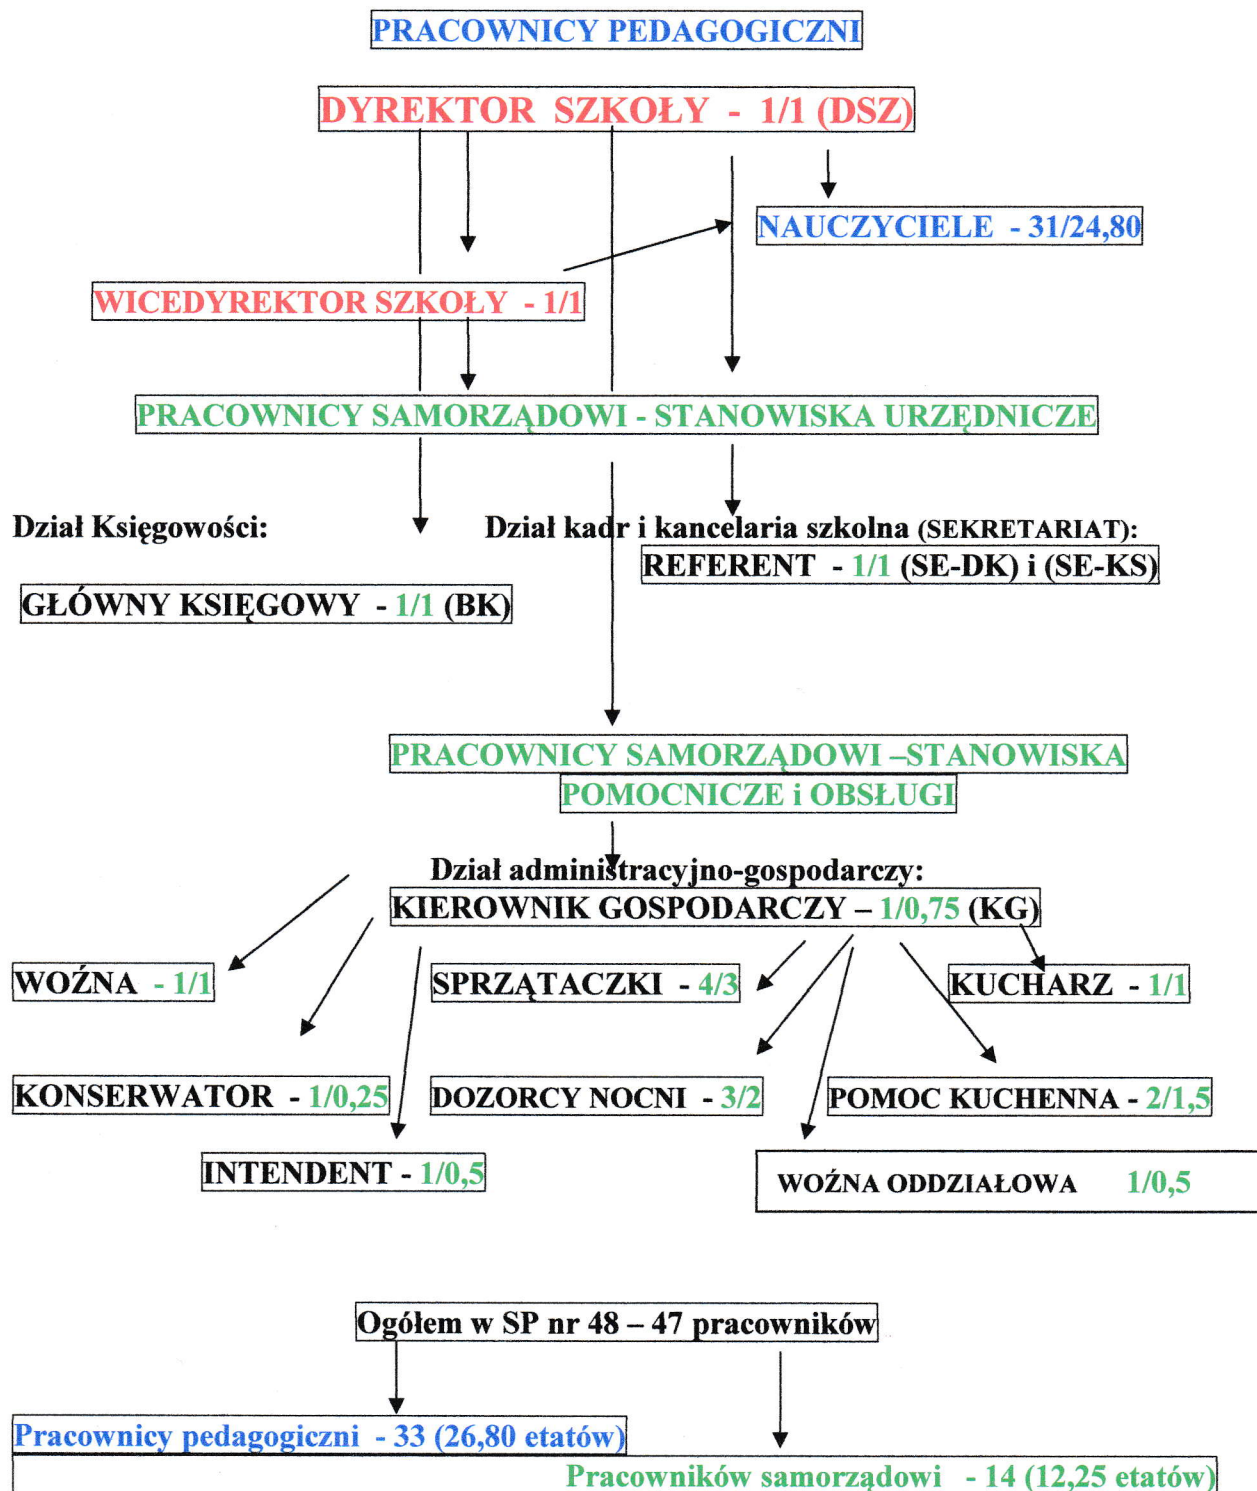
PRACOWNICY PEDAGOGICZNI

DYREKTOR SZKOŁY - 1/1 (DSZ)

NAUCZYCIELE - 31/24,80

WICEDYREKTOR SZKOŁY - 1/1

PRACOWNICY SAMORZĄDOWI - STANOWISKA URZĘDNICZE

Dział Księgowości:

Dział kadr i kancelaria szkolna (SEKRETARIAT):

REFERENT - 1/1 (SE-DK) i (SE-KS)

GŁÓWNY KSIĘGOWY - 1/1 (BK)

PRACOWNICY SAMORZĄDOWI –STANOWISKA POMOCNICZE i OBSŁUGI

Dział administracyjno-gospodarczy:

KIEROWNIK GOSPODARCZY – 1/0,75 (KG)

WOŹNA - 1/1

SPRZĄTACZKI - 4/3

KUCHARZ - 1/1

KONSERWATOR - 1/0,25

DOZORCY NOCNI - 3/2

POMOC KUCHENNA - 2/1,5

INTENDENT - 1/0,5

WOŹNA ODDZIAŁOWA 1/0,5

Ogółem w SP nr 48 – 47 pracowników

Pracownicy pedagogiczni - 33 (26,80 etatów)

Pracowników samorządowi - 14 (12,25 etatów)